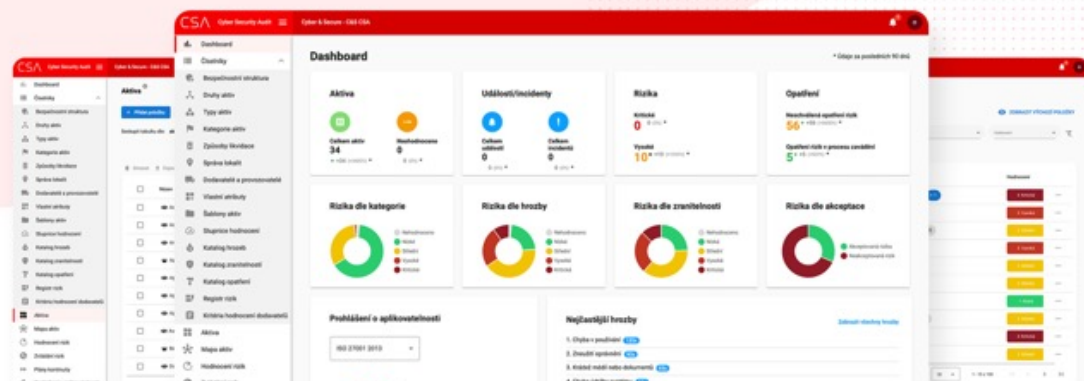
CSA Cyber Security Audit Cyber & Secure - C&S CSA

Dashboard
Číselníky
Bezpečnostní struktura
Druhy aktiv
Typy aktiv
Kategorie aktiv
Způsoby likvidace
Správa lokalit
Dodavatelé a provozovatelé
Vlastní atributy
Šablony aktiv
Stupnice hodnocení
Katalog hrozeb
Katalog zranitelností
Katalog opatření
Registr rizik
Kritéria hodnocení dodavatelů
Aktiva
Mapa aktiv
Hodnocení rizik

Dashboard

* Údaje za posledních 90 dnů

Aktiva
Celkem aktiv
34
Nehodnoceno
0

Události/incidenty
Celkem událostí
0
Celkem incidentů
0

Rizika
Kritické
0
Vysoké
10

Opatření
Neschválená opatření rizik
56
Opatření rizik v procesu zavádění
5

Rizika dle kategorie
Nehodnoceno
Nízká
Střední
Vysoká
Kritická

Rizika dle hrozby
Nehodnoceno
Nízká
Střední
Vysoká
Kritická

Rizika dle zranitelnosti
Nehodnoceno
Nízká
Střední
Vysoká
Kritická

Rizika dle akceptace
Akceptovaná rizika
Neakceptovaná rizika

Prohlášení o aplikovatelnosti
ISO 27001 2013

Nejčastější hrozby
Zobrazit všechny hrozby
1. Chyba v používání
2. Zneužití oprávnění
3. Krádež médií nebo dokumentů

Aktiva
+ Přidat položku
Zobrazit výchozí položky
Hodnocení